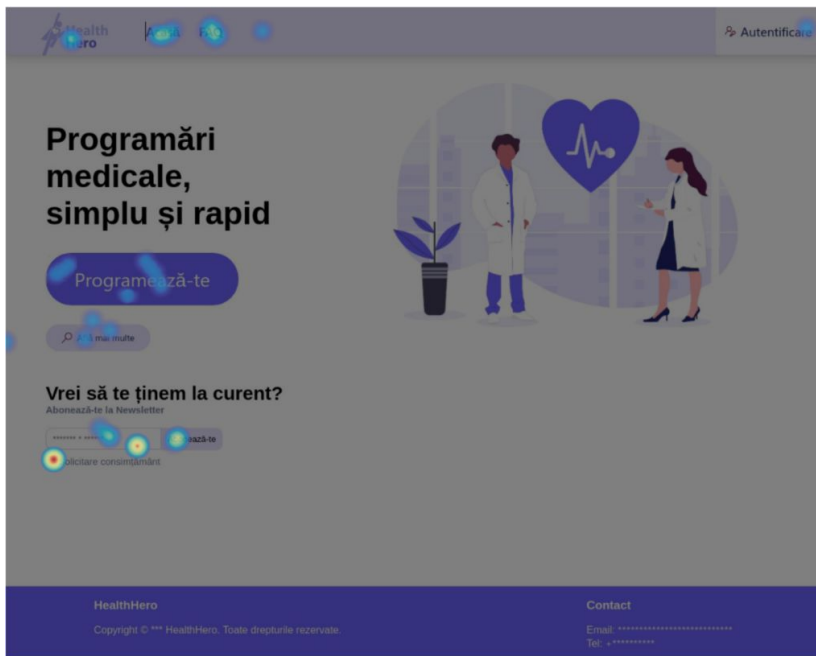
Health Hero

Acasă  Info

Autentificare

Programări medicale, simplu și rapid

Programează-te

Află mai multe

Vrei să te ținem la curent?

Abonează-te la Newsletter

Abonează-te

Solicitare consimțământ

HealthHero

Copyright © *** HealthHero. Toate drepturile rezervate.

Contact

Email: ****************************

Tel: +**********